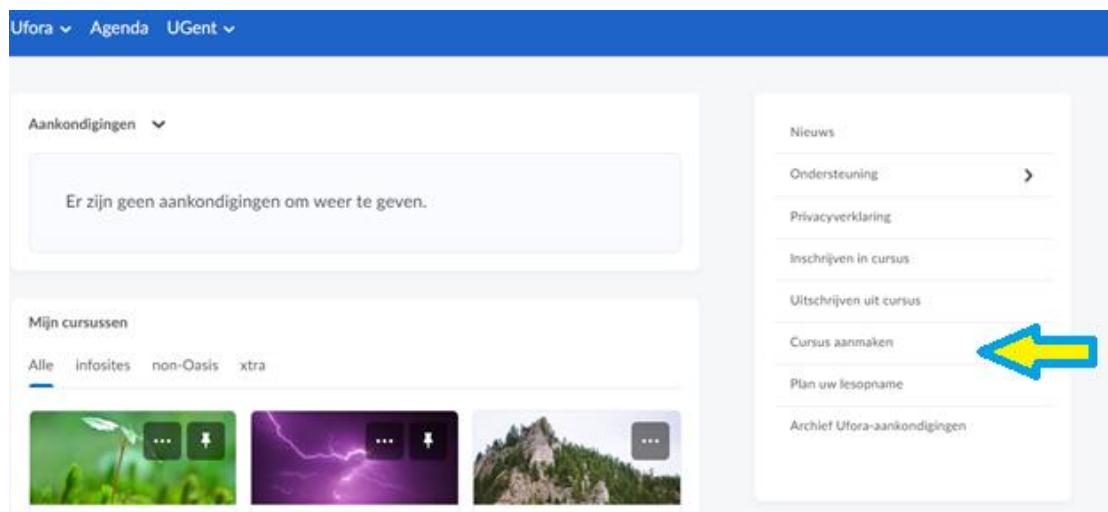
Ufora Agenda UGent

Aankondigingen

Er zijn geen aankondigingen om weer te geven.

Mijn cursussen

Alle infosites non-Oasis xtra

Nieuws
Ondersteuning
Privacyverklaring
Inschrijven in cursus
Uitschrijven uit cursus
Cursus aanmaken
Plan uw lesopname
Archief Ufora-aankondigingen